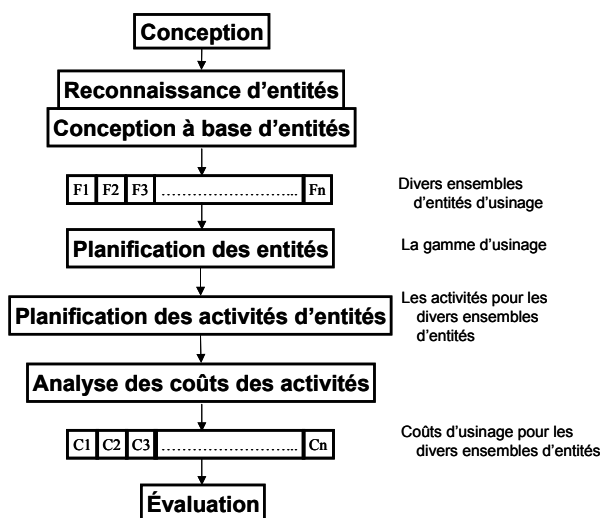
Conception

Reconnaissance d'entités

Conception à base d'entités

F1 F2 F3 ………………………… Fn

Divers ensembles d'entités d'usinage

Planification des entités

La gamme d'usinage

Planification des activités d'entités

Les activités pour les divers ensembles d'entités

Analyse des coûts des activités

C1 C2 C3 ………………………… Cn

Coûts d'usinage pour les divers ensembles d'entités

Évaluation